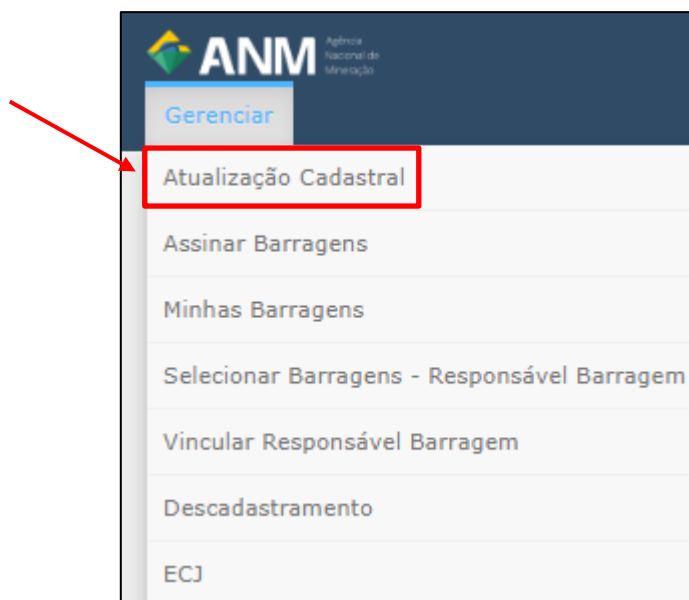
ANM Agência Nacional de Mineração

Gerenciar

Atualização Cadastral

Assinar Barragens

Minhas Barragens

Selecionar Barragens - Responsável Barragem

Vincular Responsável Barragem

Descadastramento

ECJ